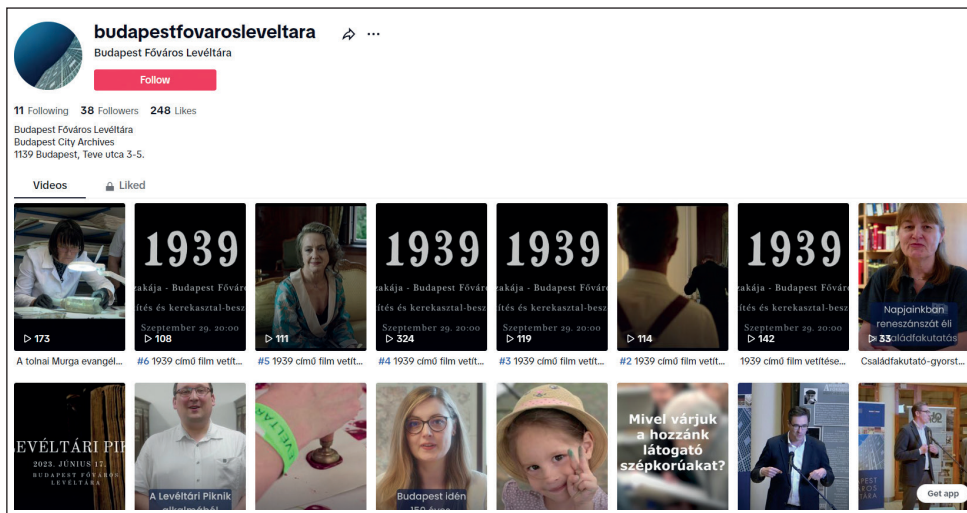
budapestfovarosleveltara

Budapest Főváros Levéltára

Follow

11 Following 38 Followers 248 Likes

Budapest Főváros Levéltára
Budapest City Archives
1139 Budapest, Teve utca 3-5.

Videos

Liked

▷ 173
A tolnai Murga evangél...

1939
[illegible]akája - Budapest Főváro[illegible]
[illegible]ítés és kerekasztal-besz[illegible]
Szeptember 29. 20:00
▷ 108
#6 1939 című film vetít...

▷ 111
#5 1939 című film vetít...

1939
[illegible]akája - Budapest Főváro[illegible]
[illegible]ítés és kerekasztal-besz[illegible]
Szeptember 29. 20:00
▷ 324
#4 1939 című film vetít...

1939
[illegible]akája - Budapest Főváro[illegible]
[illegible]ítés és kerekasztal-besz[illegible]
Szeptember 29. 20:00
▷ 119
#3 1939 című film vetít...

▷ 114
#2 1939 című film vetít...

1939
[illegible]akája - Budapest Főváro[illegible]
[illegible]ítés és kerekasztal-besz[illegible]
Szeptember 29. 20:00
▷ 142
1939 című film vetítése...

Napjainkban reneszánszát éli a családfakutatás
▷ 33
Családfakutató-gyorst...

LEVÉLTÁRI PIK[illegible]
2023. JÚNIUS 17.
BUDAPEST FŐVÁROS LEVÉLTÁRA

A Levéltári Piknik alkalmából

Budapest idén 150 éves

Mivel várjuk a hozzánk látogató szépkorúakat?

Get app